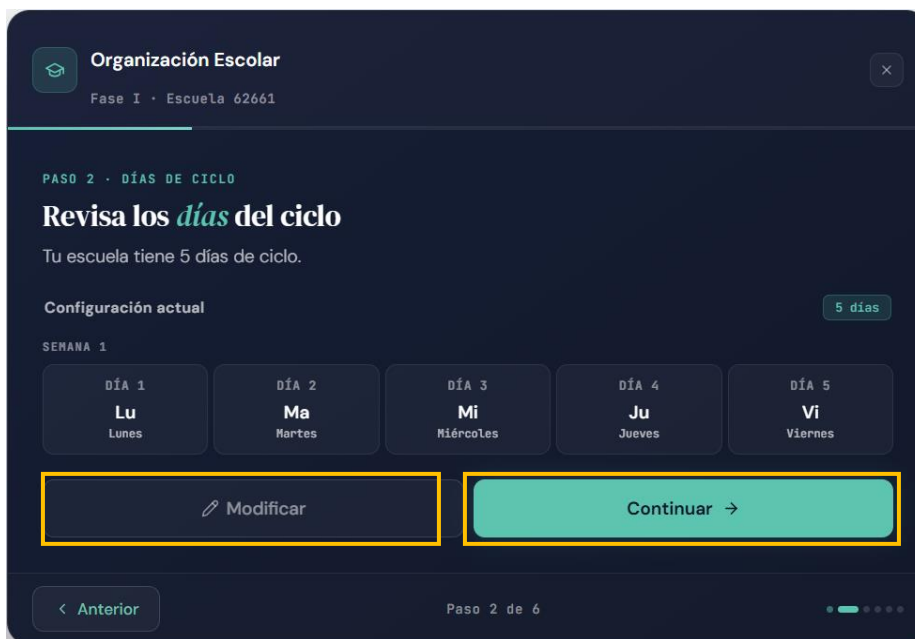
Organización Escolar
Fase I · Escuela 62661

×

PASO 2 · DÍAS DE CICLO

Revisa los *días* del ciclo

Tu escuela tiene 5 días de ciclo.

Configuración actual

5 días

SEMANA 1

| DÍA 1 | DÍA 2 | DÍA 3 | DÍA 4 | DÍA 5 |
|---|---|---|---|---|
| Lu | Ma | Mi | Ju | Vi |
| Lunes | Martes | Miércoles | Jueves | Viernes |

Modificar

Continuar →

< Anterior

Paso 2 de 6